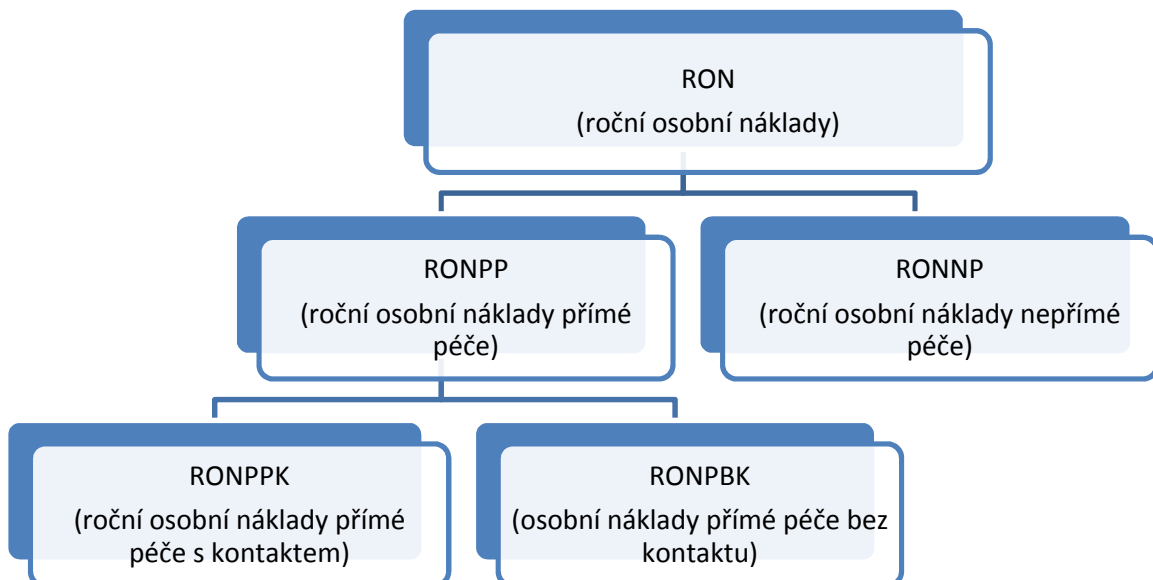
RON
(roční osobní náklady)

RONPP
(roční osobní náklady přímé péče)

RONNP
(roční osobní náklady nepřímé péče)

RONPPK
(roční osobní náklady přímé péče s kontaktem)

RONPBK
(osobní náklady přímé péče bez kontaktu)